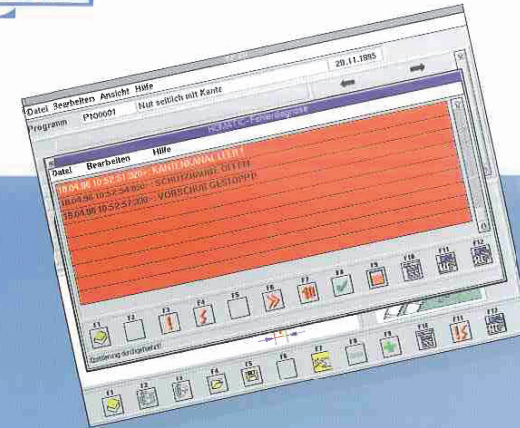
Datei Bearbeiten Ansicht Hilfe

20.11.1995

Programm P100001 Nut seitlich mit Kante

HOMATIC-Fehlerdiagnose

Datei Bearbeiten Hilfe

18.04.96 10:52:51:320 - KANTENKANAL LEER !
18.04.96 10:52:54:800 - SCHUTZHAUBE OFFEN
18.04.96 10:52:57:300 - VORSCHUB GESTOPPT

F1 F2 F3 F4 F5 F6 F7 F8 F9 F10 F11 F12

F1 F2 F3 F4 F5 F6 F7 F8 F9 F10 F11 F12

Quittierung durchgeführt!

F1 F2 F3 F4 F5 F6 F7